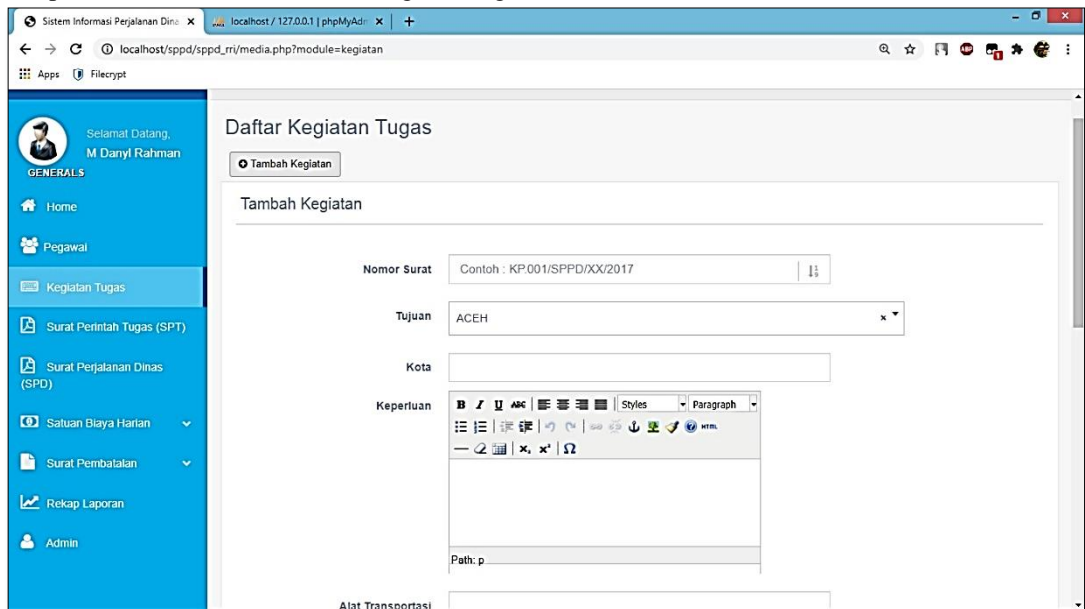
Sistem Informasi Perjalanan Dina ×
localhost / 127.0.0.1 | phpMyAdm ×
+

localhost/sppd/sppd_rri/media.php?module=kegiatan

Apps
Filecrypt

Selamat Datang,
M Danyl Rahman
GENERALS

Home
Pegawai
Kegiatan Tugas
Surat Perintah Tugas (SPT)
Surat Perjalanan Dinas (SPD)
Satuan Biaya Harian
Surat Pembatalan
Rekap Laporan
Admin

Daftar Kegiatan Tugas

Tambah Kegiatan

Tambah Kegiatan

Nomor Surat
Contoh : KP.001/SPPD/XX/2017

Tujuan
ACEH

Kota

Keperluan
Styles
Paragraph

Path: p

Alat Transportasi